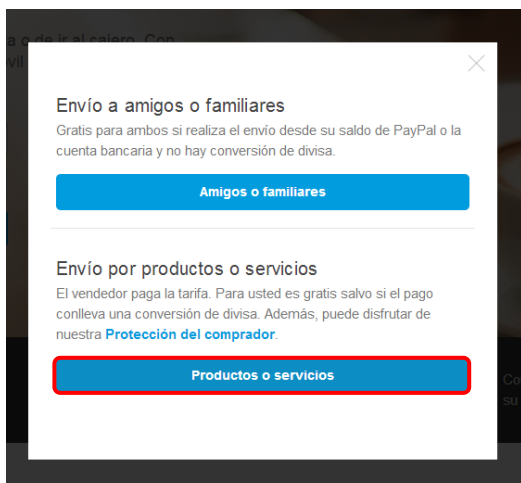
a o de ir al cajero. Con
vil

Envío a amigos o familiares
Gratis para ambos si realiza el envío desde su saldo de PayPal o la cuenta bancaria y no hay conversión de divisa.

Amigos o familiares

Envío por productos o servicios
El vendedor paga la tarifa. Para usted es gratis salvo si el pago conlleva una conversión de divisa. Además, puede disfrutar de nuestra Protección del comprador.

Productos o servicios

Co
s u